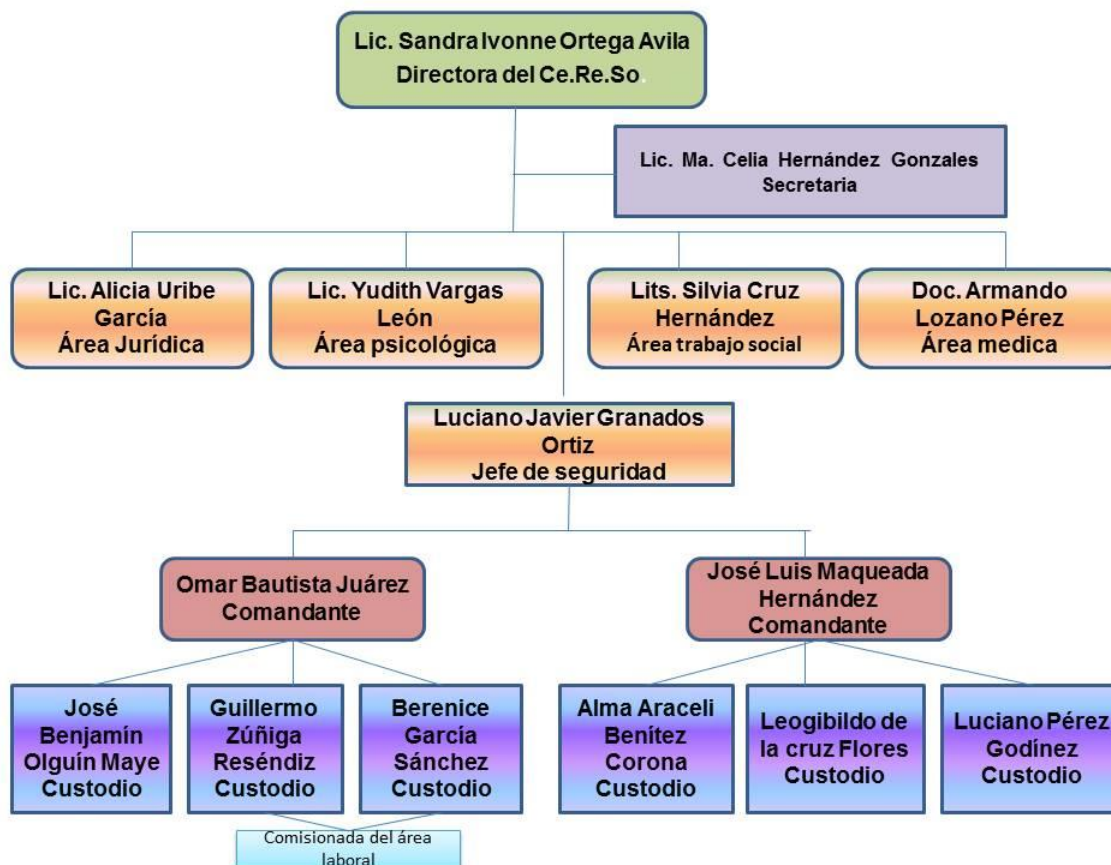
Lic. Sandra Ivonne Ortega Avila
Directora del Ce.Re.So.

Lic. Ma. Celia Hernández Gonzales
Secretaria

Lic. Alicia Uribe García
Área Jurídica

Lic. Yudith Vargas León
Área psicológica

Lits. Silvia Cruz Hernández
Área trabajo social

Doc. Armando Lozano Pérez
Área medica

Luciano Javier Granados Ortiz
Jefe de seguridad

Omar Bautista Juárez
Comandante

José Luis Maqueada Hernández
Comandante

José Benjamín Olguín Maye
Custodio

Guillermo Zúñiga Reséndiz
Custodio

Berenice García Sánchez
Custodio

Comisionada del área laboral

Alma Araceli Benítez Corona
Custodio

Leogibildo de la cruz Flores
Custodio

Luciano Pérez Godínez
Custodio